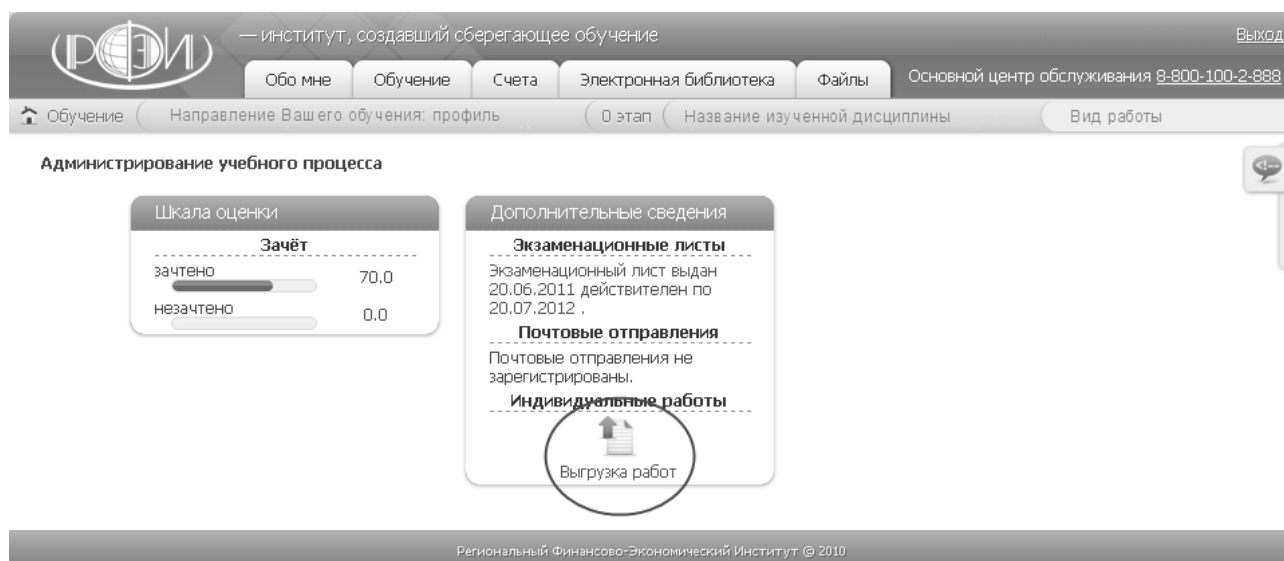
РФЭИ — институт, создавший сберегающее обучение

Выход

Обо мне | Обучение | Счета | Электронная библиотека | Файлы

Основной центр обслуживания 8-800-100-2-888

Обучение | Направление Вашего обучения: профиль | 0 этап | Название изученной дисциплины | Вид работы

Администрирование учебного процесса

Шкала оценки

Зачёт

зачтено 70.0

незачтено 0.0

Дополнительные сведения

Экзаменационные листы

Экзаменационный лист выдан 20.06.2011 действителен по 20.07.2012 .

Почтовые отправления

Почтовые отправления не зарегистрированы.

Индивидуальные работы

Выгрузка работ

Региональный Финансово-Экономический Институт © 2010